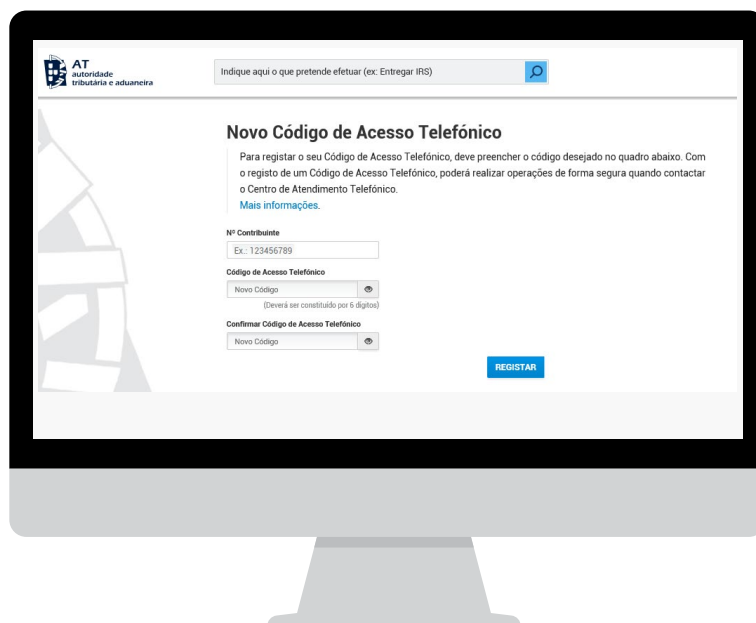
AT
autoridade
tributária e aduaneira

Indique aqui o que pretende efetuar (ex: Entregar IRS)

Novo Código de Acesso Telefónico

Para registar o seu Código de Acesso Telefónico, deve preencher o código desejado no quadro abaixo. Com o registo de um Código de Acesso Telefónico, poderá realizar operações de forma segura quando contactar o Centro de Atendimento Telefónico.
Mais informações.

Nº Contribuinte
Ex.: 123456789

Código de Acesso Telefónico
Novo Código
(Deverá ser constituído por 6 dígitos)

Confirmar Código de Acesso Telefónico
Novo Código

REGISTAR